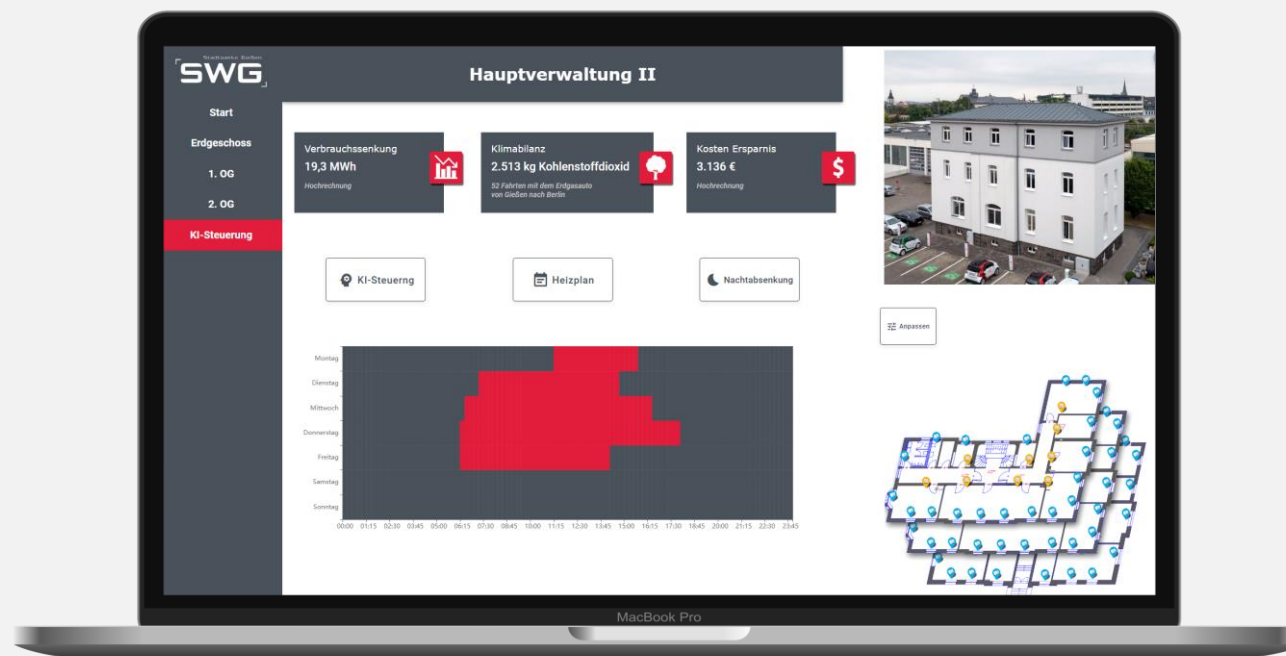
Stadtwerke Gießen
SWG

Start
Erdgeschoss
1. OG
2. OG
KI-Steuerung

Hauptverwaltung II

Verbrauchssenkung
19,3 MWh
Hochrechnung

Klimabilanz
2.513 kg Kohlenstoffdioxid
52 Fahrten mit dem Erdgasauto von Gießen nach Berlin

Kosten Ersparnis
3.136 €
Hochrechnung

KI-Steuerng
Heizplan
Nachtabsenkung

Anpassen

Montag
Dienstag
Mittwoch
Donnerstag
Freitag
Samstag
Sonntag

00:00 01:15 02:30 03:45 05:00 06:15 07:30 08:45 10:00 11:15 12:30 13:45 15:00 16:15 17:30 18:45 20:00 21:15 22:30 23:45

MacBook Pro